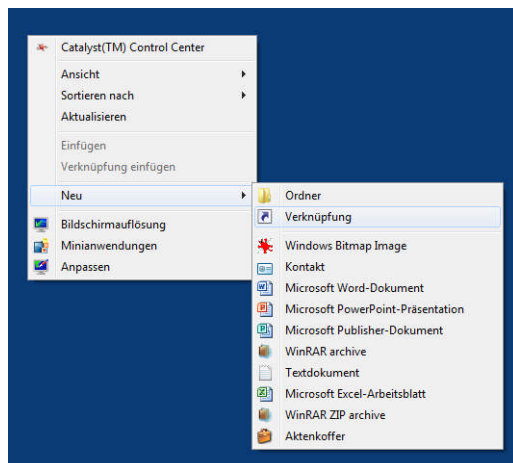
Catalyst(TM) Control Center
Ansicht
Sortieren nach
Aktualisieren
Einfügen
Verknüpfung einfügen
Neu
Bildschirmauflösung
Minianwendungen
Anpassen

Ordner
Verknüpfung
Windows Bitmap Image
Kontakt
Microsoft Word-Dokument
Microsoft PowerPoint-Präsentation
Microsoft Publisher-Dokument
WinRAR archive
Textdokument
Microsoft Excel-Arbeitsblatt
WinRAR ZIP archive
Aktenkoffer